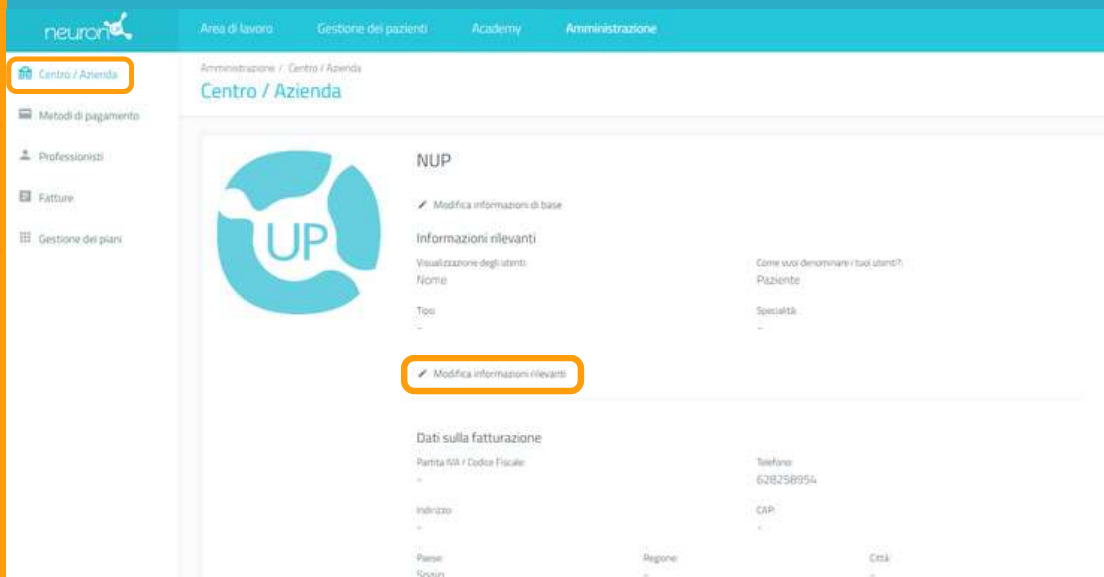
neuron

Area di lavoro Gestione dei pazienti Academy Amministrazione

Centro / Azienda
Metodi di pagamento
Professionisti
Fatture
Gestione dei piani

Amministrazione / Centro / Azienda
Centro / Azienda

UP

NUP

Modifica informazioni di base

Informazioni rilevanti

Visualizzazione degli utenti
Nome

Come vuoi denominare i tuoi utenti?
Paziente

Tipo
-

Specialità
-

Modifica informazioni rilevanti

Dati sulla fatturazione

Partita IVA / Codice Fiscale
-

Telefono
628258954

Indirizzo
-

CAP
-

Paese
Spain

Regione
-

Città
-